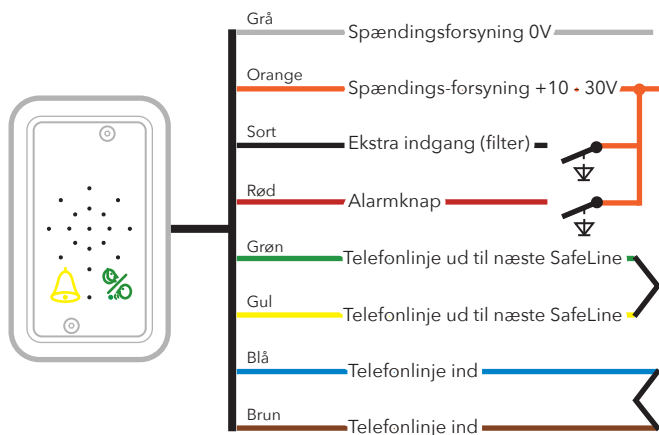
Grå
Spændingsforsyning 0V

Orange
Spændings-forsyning +10 - 30V

Sort
Ekstra indgang (filter)

Rød
Alarmknap

Grøn
Telefonlinje ud til næste SafeLine

Gul
Telefonlinje ud til næste SafeLine

Blå
Telefonlinje ind

Brun
Telefonlinje ind